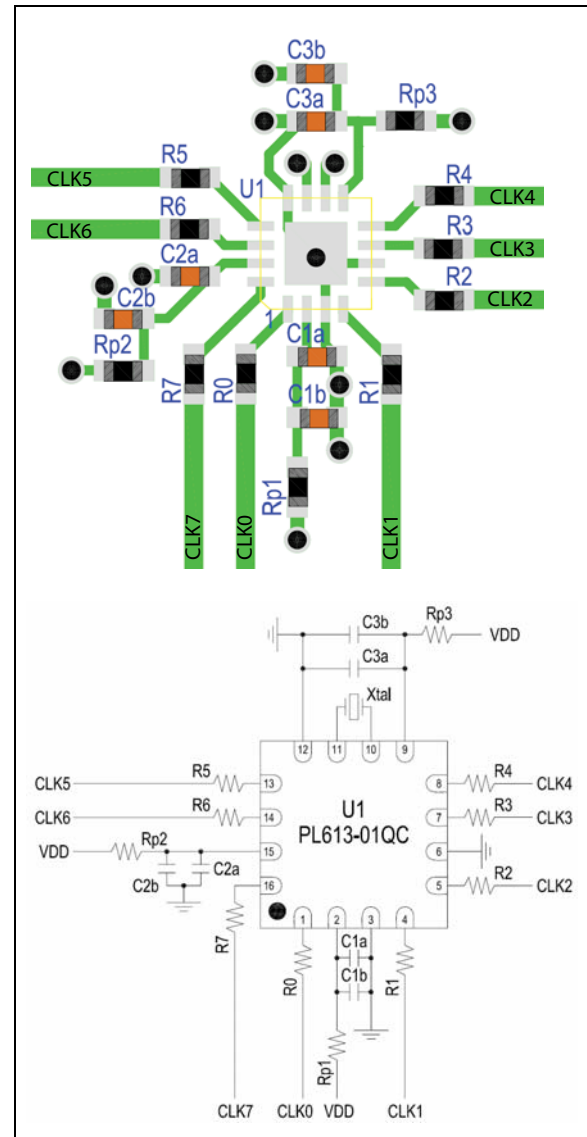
C3b
C3a
Rp3
R5
CLK5
U1
R4
CLK4
R6
CLK6
R3
CLK3
C2a
R2
CLK2
C2b
1
C1a
Rp2
R7
R0
C1b
R1
Rp1
CLK7
CLK0
CLK1

C3b
Rp3
VDD
C3a
Xtal
12
11
10
9
CLK5
R5
13
8
R4
CLK4
U1
CLK6
R6
14
PL613-01QC
7
R3
CLK3
Rp2
VDD
15
6
C2a
C2b
16
5
R2
CLK2
1
2
3
4
C1a
R7
C1b
R0
R1
Rp1
CLK7
CLK0
VDD
CLK1